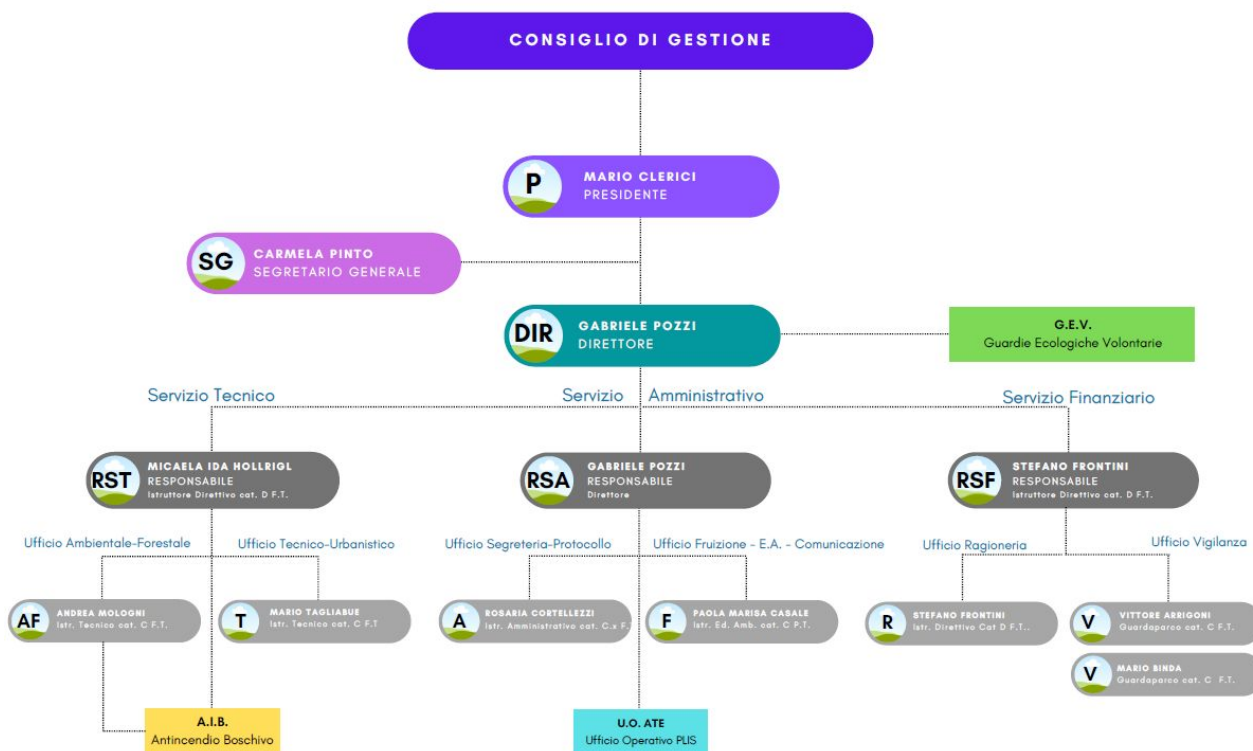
CONSIGLIO DI GESTIONE

P MARIO CLERICI
PRESIDENTE

SG CARMELA PINTO
SEGRETARIO GENERALE

DIR GABRIELE POZZI
DIRETTORE

G.E.V.
Guardie Ecologiche Volontarie

Servizio Tecnico

Servizio Amministrativo

Servizio Finanziario

RST MICAELA IDA HOLLRIGL
RESPONSABILE
Istruttore Direttivo cat. D F.T.

RSA GABRIELE POZZI
RESPONSABILE
Direttore

RSF STEFANO FRONTINI
RESPONSABILE
Istruttore Direttivo cat. D F.T.

Ufficio Ambientale-Forestale

Ufficio Tecnico-Urbanistico

Ufficio Segreteria-Protocollo

Ufficio Fruizione - E.A. - Comunicazione

Ufficio Ragioneria

Ufficio Vigilanza

AF ANDREA MOLOGNI
Istr. Tecnico cat. C F.T.

T MARIO TAGLIABUE
Istr. Tecnico cat. C F.T

A ROSARIA CORTELLEZZI
Istr. Amministrativo cat. C.x F.

F PAOLA MARISA CASALE
Istr. Ed. Amb. cat. C P.T.

R STEFANO FRONTINI
Istr. Direttivo Cat D F.T..

V VITTORE ARRIGONI
Guardaparco cat. C F.T.

V MARIO BINDA
Guardaparco cat. C F.T.

A.I.B.
Antincendio Boschivo

U.O. ATE
Ufficio Operativo PLIS